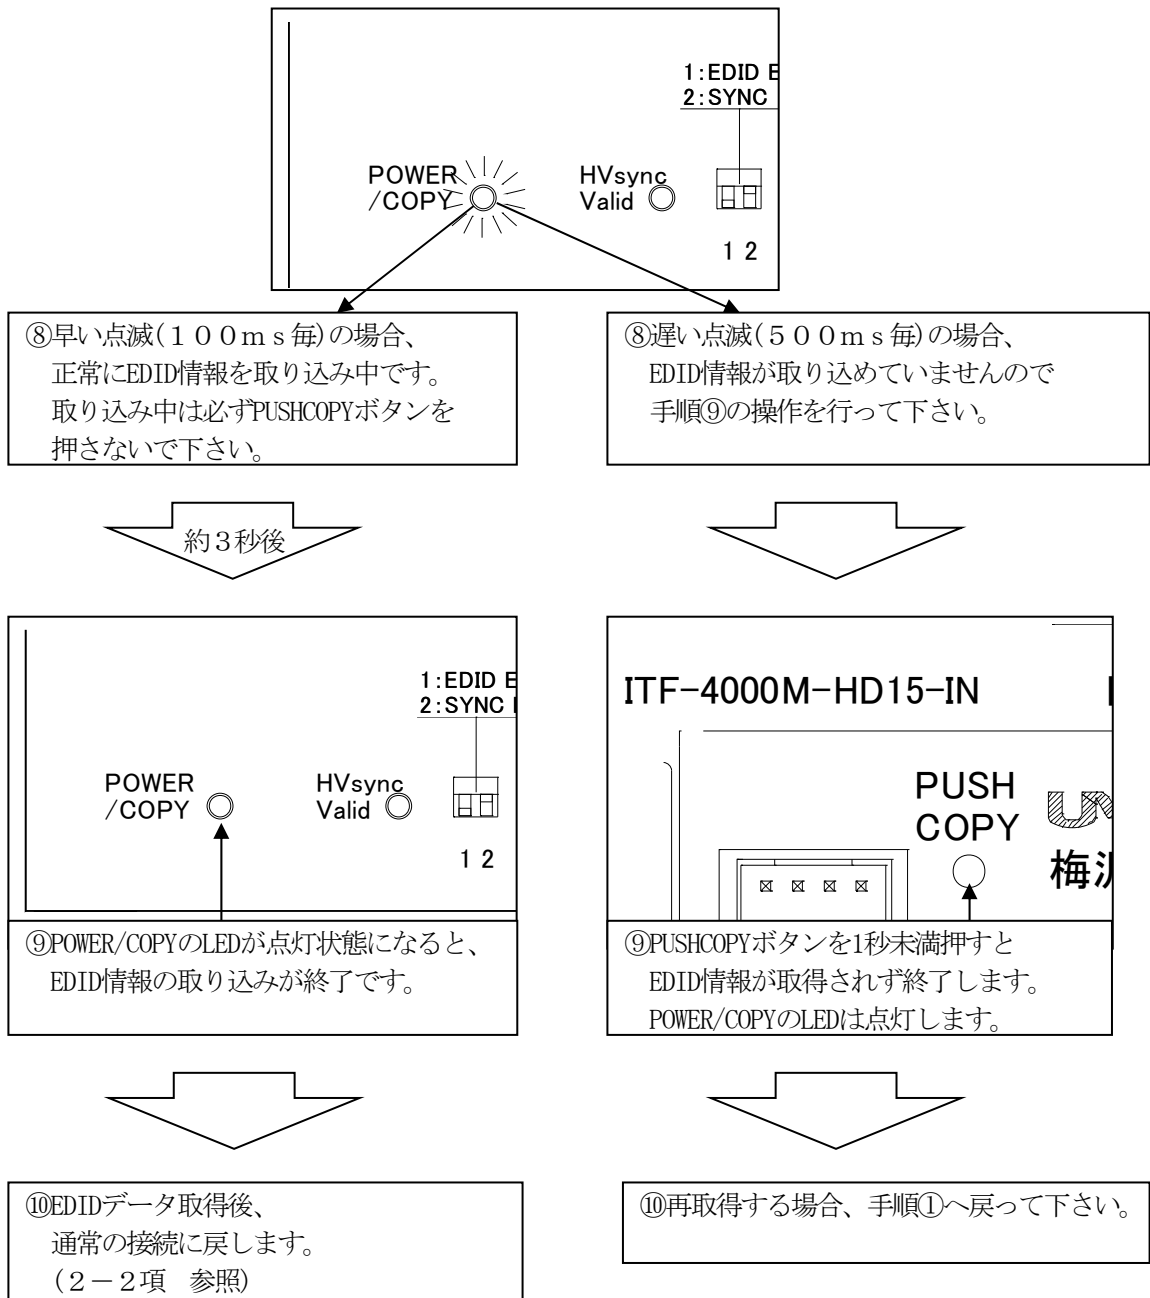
1:EDID E
2:SYNC

POWER /COPY

HVsync Valid

1 2

⑧早い点滅(１００ｍｓ毎)の場合、
正常にEDID情報を取り込み中です。
取り込み中は必ずPUSHCOPYボタンを
押さないで下さい。

⑧遅い点滅(５００ｍｓ毎)の場合、
EDID情報が取り込めていませんので
手順⑨の操作を行って下さい。

約3秒後

1:EDID E
2:SYNC

POWER /COPY

HVsync Valid

1 2

⑨POWER/COPYのLEDが点灯状態になると、
EDID情報の取り込みが終了です。

ITF-4000M-HD15-IN

PUSH COPY

梅

⑨PUSHCOPYボタンを1秒未満押すと
EDID情報が取得されず終了します。
POWER/COPYのLEDは点灯します。

⑩EDIDデータ取得後、
通常の接続に戻します。
（２－２項　参照）

⑩再取得する場合、手順①へ戻って下さい。